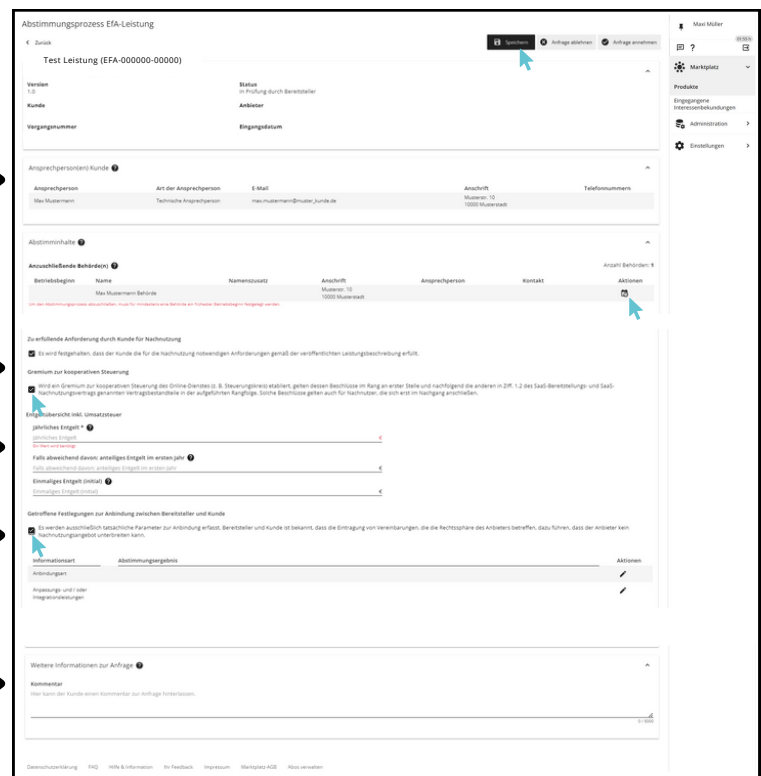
Abstimmungsprozess EfA-Leistung

< Zurück

Speichern | Anfrage ablehnen | Anfrage annehmen

Test Leistung (EFA-000000-00000)

Version
1.0

Status
In Prüfung durch Bereitsteller

Kunde

Anbieter

Vorgangsnummer

Eingangsdatum

Ansprechperson(en) Kunde

| Ansprechperson | Art der Ansprechperson | E-Mail | Anschrift | Telefonnummern |
|---|---|---|---|---|
| Max Mustermann | Technische Ansprechperson | max.mustermann@muster_kunde.de | Musterstr. 10 10000 Musterstadt | |

Abstimminhalte

Anzuschließende Behörde(n)

Anzahl Behörden: 1

| Betriebsbeginn | Name | Namenszusatz | Anschrift | Ansprechperson | Kontakt | Aktionen |
|---|---|---|---|---|---|---|
| | Max Mustermann Behörde | | Musterstr. 10 10000 Musterstadt | | | |

Um den Abstimmungsprozess abzuschließen, muss für mindestens eine Behörde ein frühester Betriebsbeginn festgelegt werden.

Zu erfüllende Anforderung durch Kunde für Nachnutzung

Es wird festgehalten, dass der Kunde die für die Nachnutzung notwendigen Anforderungen gemäß der veröffentlichten Leistungsbeschreibung erfüllt.

Gremium zur kooperativen Steuerung

Wird ein Gremium zur kooperativen Steuerung des Online-Dienstes (z. B. Steuerungskreis) etabliert, gehen dessen Beschlüsse im Rang an erster Stelle und nachfolgend die anderen in Ziff. 1.2 des SaaS-Bereitstellungs- und SaaS-Nachnutzungsvertrags genannten Vertragsbestandteile in der aufgeführten Rangfolge. Solche Beschlüsse gelten auch für Nachnutzer, die sich erst im Nachgang anschließen.

Entgeltübersicht inkl. Umsatzsteuer

Jährliches Entgelt *
Jährliches Entgelt €
Ein Wert wird benötigt

Falls abweichend davon: anteiliges Entgelt im ersten Jahr
Falls abweichend davon: anteiliges Entgelt im ersten Jahr €

Einmaliges Entgelt (initial)
Einmaliges Entgelt (initial) €

Getroffene Festlegungen zur Anbindung zwischen Bereitsteller und Kunde

Es werden ausschließlich tatsächliche Parameter zur Anbindung erfasst. Bereitsteller und Kunde ist bekannt, dass die Eintragung von Vereinbarungen, die die Rechtssphäre des Anbieters betreffen, dazu führen, dass der Anbieter kein Nachnutzungsangebot unterbreiten kann.

| Informationsart | Abstimmungsergebnis | Aktionen |
|---|---|---|
| Anbindungsart | | |
| Anpassungs- und / oder Integrationsleistungen | | |

Weitere Informationen zur Anfrage

Kommentar
Hier kann der Kunde einen Kommentar zur Anfrage hinterlassen.
0 / 5000

Datenschutzerklärung FAQ Hilfe & Information Ihr Feedback Impressum Marktplatz-AGB Abos verwalten

Maxi Müller
?
01:59 h
Marktplatz
Produkte
Eingegangene Interessensbekundungen
Administration
Einstellungen